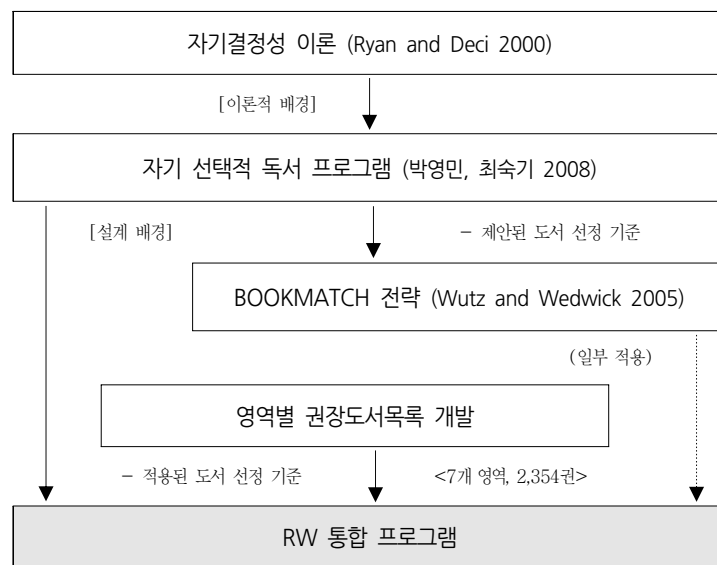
자기결정성 이론 (Ryan and Deci 2000)

[이론적 배경]

자기 선택적 독서 프로그램 (박영민, 최숙기 2008)

[설계 배경]

– 제안된 도서 선정 기준

BOOKMATCH 전략 (Wutz and Wedwick 2005)

(일부 적용)

영역별 권장도서목록 개발

– 적용된 도서 선정 기준

<7개 영역, 2,354권>

RW 통합 프로그램